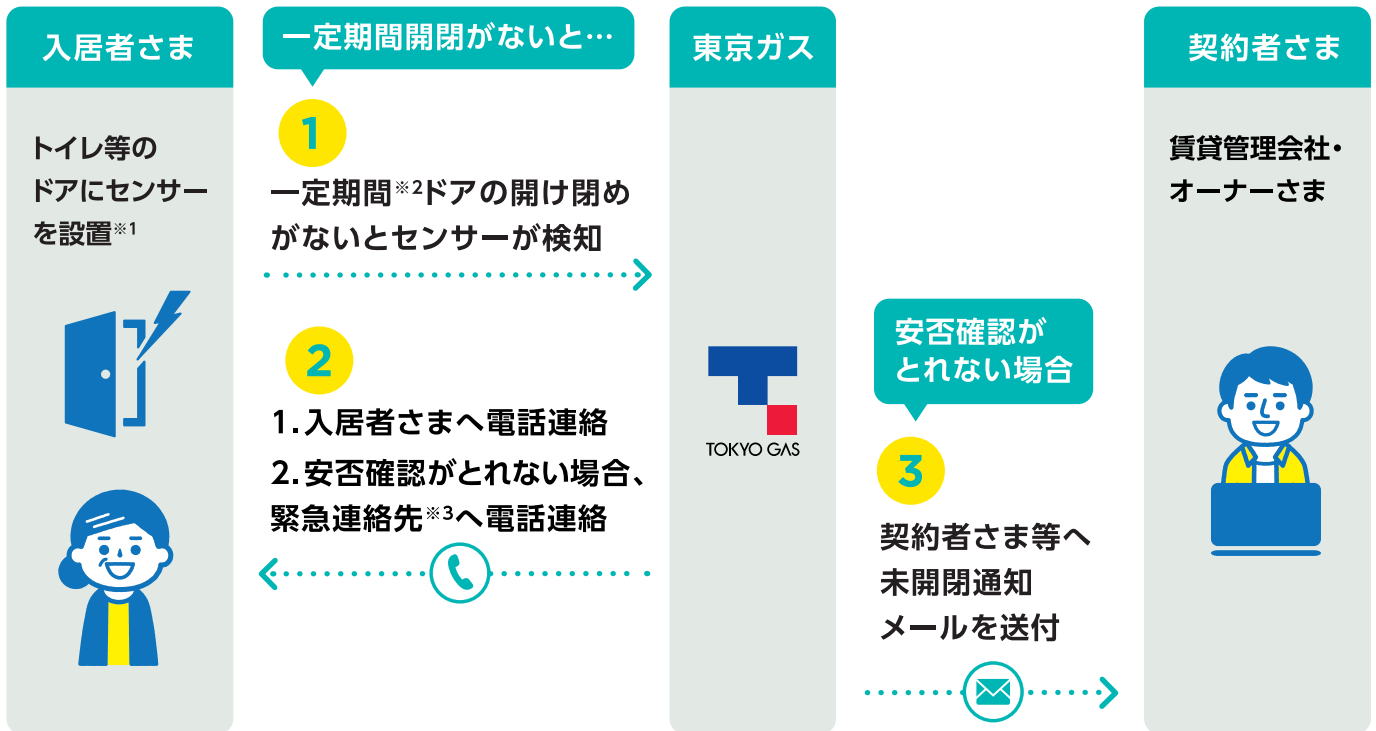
入居者さま

トイレ等のドアにセンサーを設置※1

一定期間開閉がないと…

1

一定期間※2ドアの開け閉めがないとセンサーが検知

2

1.入居者さまへ電話連絡

2.安否確認がとれない場合、緊急連絡先※3へ電話連絡

東京ガス

TOKYO GAS

安否確認がとれない場合

3

契約者さま等へ未開閉通知メールを送付

契約者さま

賃貸管理会社・オーナーさま